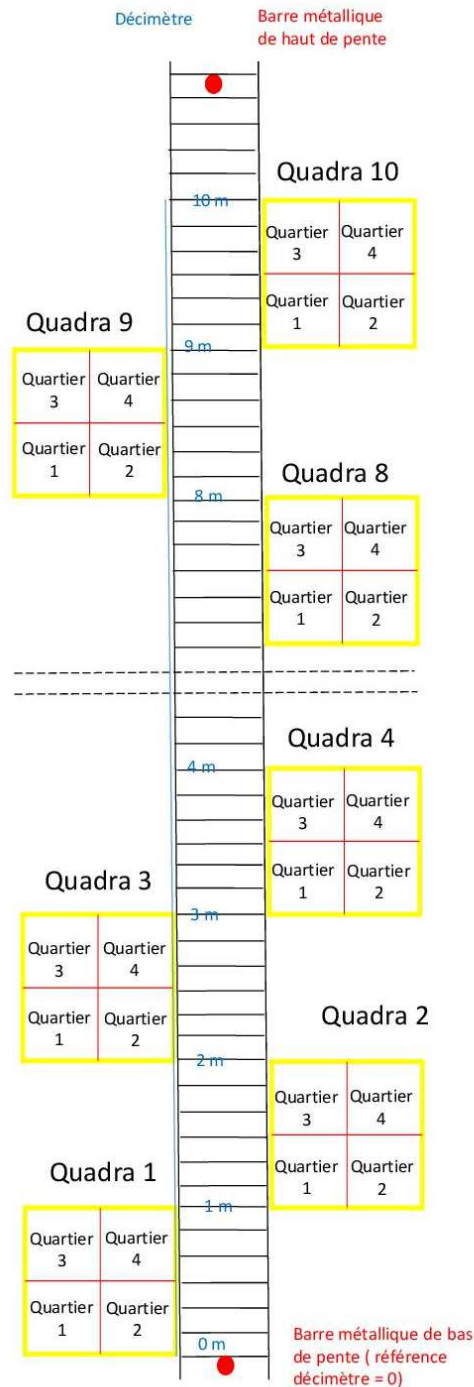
Décimètre

Barre métallique de haut de pente

Quadra 10

| Quartier 3 | Quartier 4 |
|---|---|
| Quartier 1 | Quartier 2 |

10 m

Quadra 9

| Quartier 3 | Quartier 4 |
|---|---|
| Quartier 1 | Quartier 2 |

9 m

Quadra 8

8 m

| Quartier 3 | Quartier 4 |
|---|---|
| Quartier 1 | Quartier 2 |

Quadra 4

4 m

| Quartier 3 | Quartier 4 |
|---|---|
| Quartier 1 | Quartier 2 |

Quadra 3

3 m

| Quartier 3 | Quartier 4 |
|---|---|
| Quartier 1 | Quartier 2 |

Quadra 2

2 m

| Quartier 3 | Quartier 4 |
|---|---|
| Quartier 1 | Quartier 2 |

Quadra 1

1 m

| Quartier 3 | Quartier 4 |
|---|---|
| Quartier 1 | Quartier 2 |

0 m

Barre métallique de bas de pente ( référence décimètre = 0)